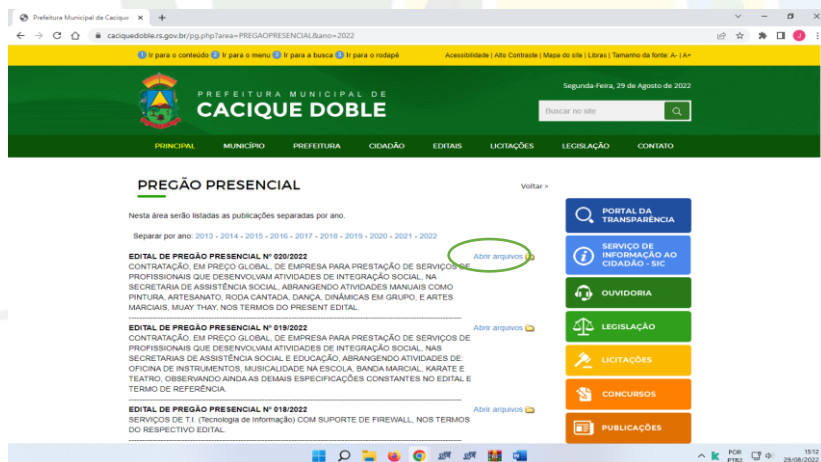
Prefeitura Municipal de Cacique ×
+
caciquedoble.rs.gov.br/pg.php?area=PREGAOPRESENCIAL&ano=2022

1 Ir para o conteúdo 2 Ir para o menu 3 Ir para a busca 4 Ir para o rodapé
Acessibilidade | Alto Contraste | Mapa do site | Libras | Tamanho da fonte: A- | A+

PREFEITURA MUNICIPAL DE
CACIQUE DOBLE

Segunda-Feira, 29 de Agosto de 2022

Buscar no site

PRINCIPAL MUNICÍPIO PREFEITURA CIDADÃO EDITAIS LICITAÇÕES LEGISLAÇÃO CONTATO

PREGÃO PRESENCIAL

Voltar »

Nesta área serão listadas as publicações separadas por ano.

Separar por ano: 2013 - 2014 - 2015 - 2016 - 2017 - 2018 - 2019 - 2020 - 2021 - 2022

EDITAL DE PREGÃO PRESENCIAL Nº 020/2022
Abrir arquivos
CONTRATAÇÃO, EM PREÇO GLOBAL, DE EMPRESA PARA PRESTAÇÃO DE SERVIÇOS DE PROFISSIONAIS QUE DESENVOLVAM ATIVIDADES DE INTEGRAÇÃO SOCIAL, NA SECRETARIA DE ASSISTÊNCIA SOCIAL, ABRANGENDO ATIVIDADES MANUAIS COMO PINTURA, ARTESANATO, RODA CANTADA, DANÇA, DINÂMICAS EM GRUPO, E ARTES MARCIAIS, MUAY THAY, NOS TERMOS DO PRESENT EDITAL.

EDITAL DE PREGÃO PRESENCIAL Nº 019/2022
Abrir arquivos
CONTRATAÇÃO, EM PREÇO GLOBAL, DE EMPRESA PARA PRESTAÇÃO DE SERVIÇOS DE PROFISSIONAIS QUE DESENVOLVAM ATIVIDADES DE INTEGRAÇÃO SOCIAL, NAS SECRETARIAS DE ASSISTÊNCIA SOCIAL E EDUCAÇÃO, ABRANGENDO ATIVIDADES DE: OFICINA DE INSTRUMENTOS, MUSICALIDADE NA ESCOLA, BANDA MARCIAL, KARATE E TEATRO, OBSERVANDO AINDA AS DEMAIS ESPECIFICAÇÕES CONSTANTES NO EDITAL E TERMO DE REFERÊNCIA.

EDITAL DE PREGÃO PRESENCIAL Nº 018/2022
Abrir arquivos
SERVIÇOS DE T.I. (Tecnologia de Informação) COM SUPORTE DE FIREWALL, NOS TERMOS DO RESPECTIVO EDITAL.

PORTAL DA TRANSPARÊNCIA
SERVIÇO DE INFORMAÇÃO AO CIDADÃO - SIC
OUVIDORIA
LEGISLAÇÃO
LICITAÇÕES
CONCURSOS
PUBLICAÇÕES

POR PTB2
15:12 29/08/2022